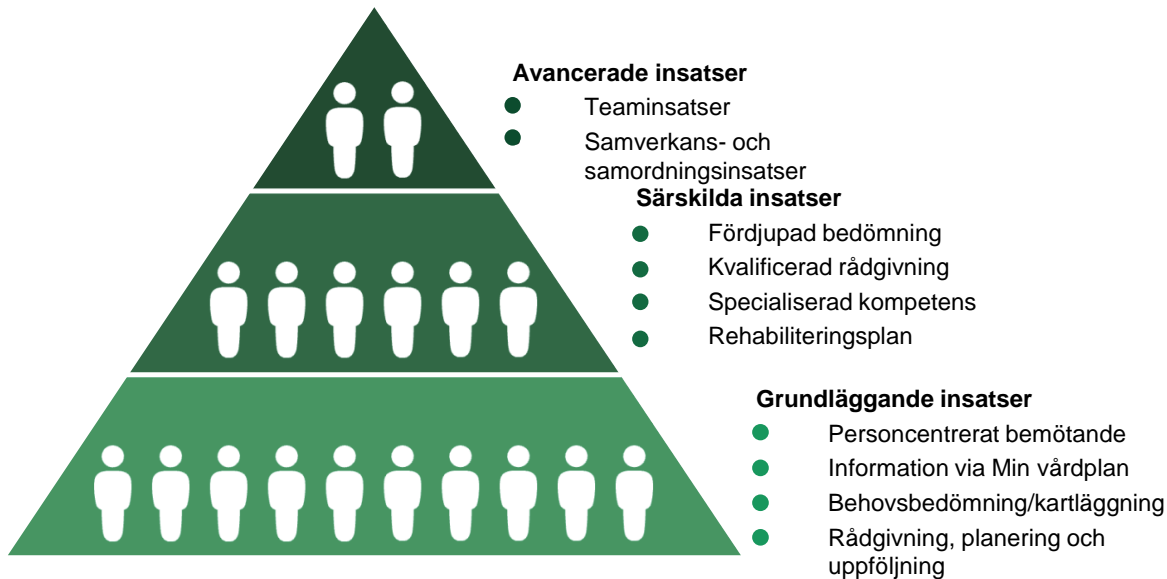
Avancerade insatser

- Teaminsatser
- Samverkans- och samordningsinsatser

Särskilda insatser

- Fördjupad bedömning
- Kvalificerad rådgivning
- Specialiserad kompetens
- Rehabiliteringsplan

Grundläggande insatser

- Personcentrerat bemötande
- Information via Min vårdplan
- Behovsbedömning/kartläggning
- Rådgivning, planering och uppföljning